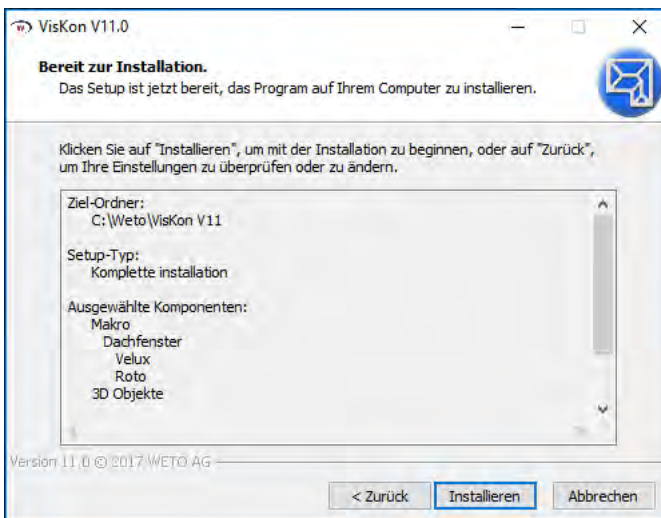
VisKon V11.0

Bereit zur Installation.
Das Setup ist jetzt bereit, das Program auf Ihrem Computer zu installieren.

Klicken Sie auf "Installieren", um mit der Installation zu beginnen, oder auf "Zurück", um Ihre Einstellungen zu überprüfen oder zu ändern.

Ziel-Ordner:
C:\Weto\VisKon V11

Setup-Typ:
Komplette installation

Ausgewählte Komponenten:
Makro
Dachfenster
Velux
Roto
3D Objekte

Version 11.0 © 2017 WETO AG

< Zurück | Installieren | Abbrechen